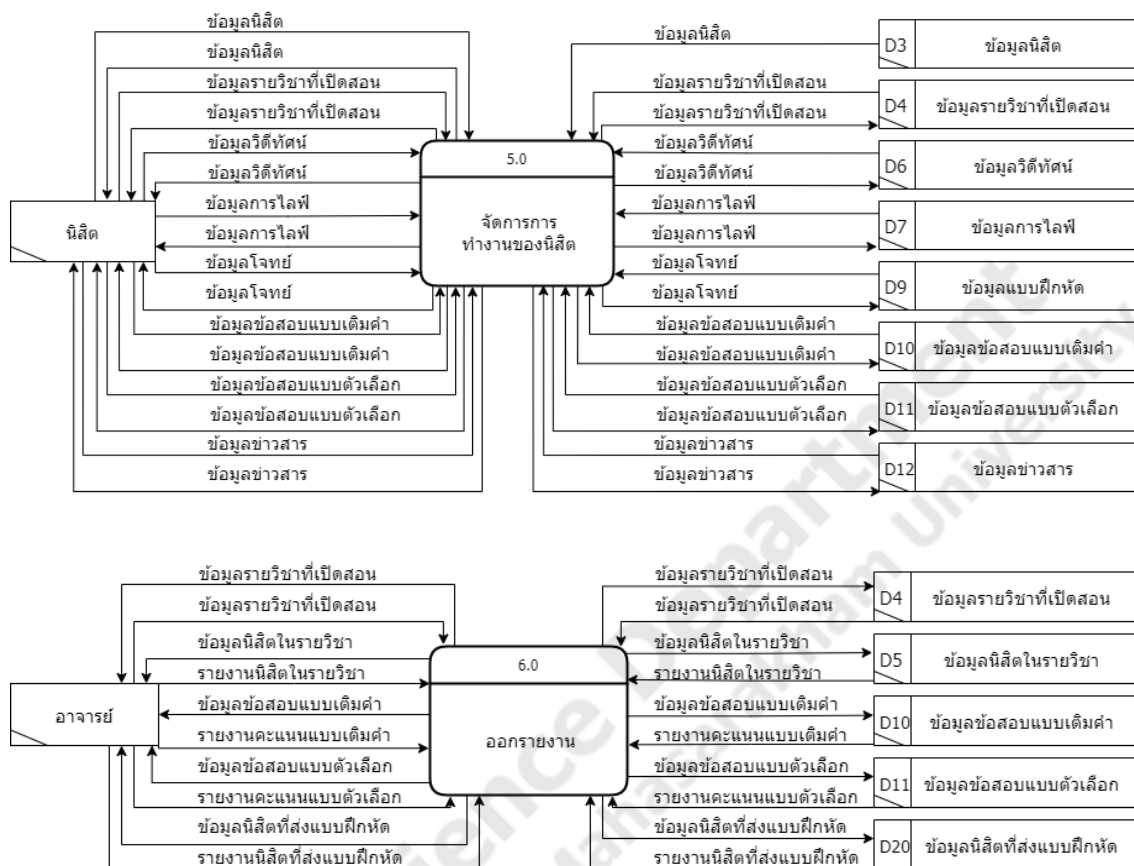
ข้อมูลนิสิต
ข้อมูลนิสิต
ข้อมูลรายวิชาที่เปิดสอน
ข้อมูลรายวิชาที่เปิดสอน
ข้อมูลวิดีทัศน์
ข้อมูลวิดีทัศน์
ข้อมูลการไลฟ์
ข้อมูลการไลฟ์
ข้อมูลโจทย์
ข้อมูลโจทย์
ข้อมูลข้อสอบแบบเติมคำ
ข้อมูลข้อสอบแบบเติมคำ
ข้อมูลข้อสอบแบบตัวเลือก
ข้อมูลข้อสอบแบบตัวเลือก
ข้อมูลข่าวสาร
ข้อมูลข่าวสาร

นิสิต

5.0
จัดการการทำงานของนิสิต

ข้อมูลนิสิต
ข้อมูลรายวิชาที่เปิดสอน
ข้อมูลรายวิชาที่เปิดสอน
ข้อมูลวิดีทัศน์
ข้อมูลวิดีทัศน์
ข้อมูลการไลฟ์
ข้อมูลการไลฟ์
ข้อมูลโจทย์
ข้อมูลโจทย์
ข้อมูลข้อสอบแบบเติมคำ
ข้อมูลข้อสอบแบบเติมคำ
ข้อมูลข้อสอบแบบตัวเลือก
ข้อมูลข้อสอบแบบตัวเลือก
ข้อมูลข่าวสาร
ข้อมูลข่าวสาร

D3 ข้อมูลนิสิต
D4 ข้อมูลรายวิชาที่เปิดสอน
D6 ข้อมูลวิดีทัศน์
D7 ข้อมูลการไลฟ์
D9 ข้อมูลแบบฝึกหัด
D10 ข้อมูลข้อสอบแบบเติมคำ
D11 ข้อมูลข้อสอบแบบตัวเลือก
D12 ข้อมูลข่าวสาร

ข้อมูลรายวิชาที่เปิดสอน
ข้อมูลรายวิชาที่เปิดสอน
ข้อมูลนิสิตในรายวิชา
รายงานนิสิตในรายวิชา
ข้อมูลข้อสอบแบบเติมคำ
รายงานคะแนนแบบเติมคำ
ข้อมูลข้อสอบแบบตัวเลือก
รายงานคะแนนแบบตัวเลือก
ข้อมูลนิสิตที่ส่งแบบฝึกหัด
รายงานนิสิตที่ส่งแบบฝึกหัด

อาจารย์

6.0
ออกรายงาน

ข้อมูลรายวิชาที่เปิดสอน
ข้อมูลรายวิชาที่เปิดสอน
ข้อมูลนิสิตในรายวิชา
รายงานนิสิตในรายวิชา
ข้อมูลข้อสอบแบบเติมคำ
รายงานคะแนนแบบเติมคำ
ข้อมูลข้อสอบแบบตัวเลือก
รายงานคะแนนแบบตัวเลือก
ข้อมูลนิสิตที่ส่งแบบฝึกหัด
รายงานนิสิตที่ส่งแบบฝึกหัด

D4 ข้อมูลรายวิชาที่เปิดสอน
D5 ข้อมูลนิสิตในรายวิชา
D10 ข้อมูลข้อสอบแบบเติมคำ
D11 ข้อมูลข้อสอบแบบตัวเลือก
D20 ข้อมูลนิสิตที่ส่งแบบฝึกหัด